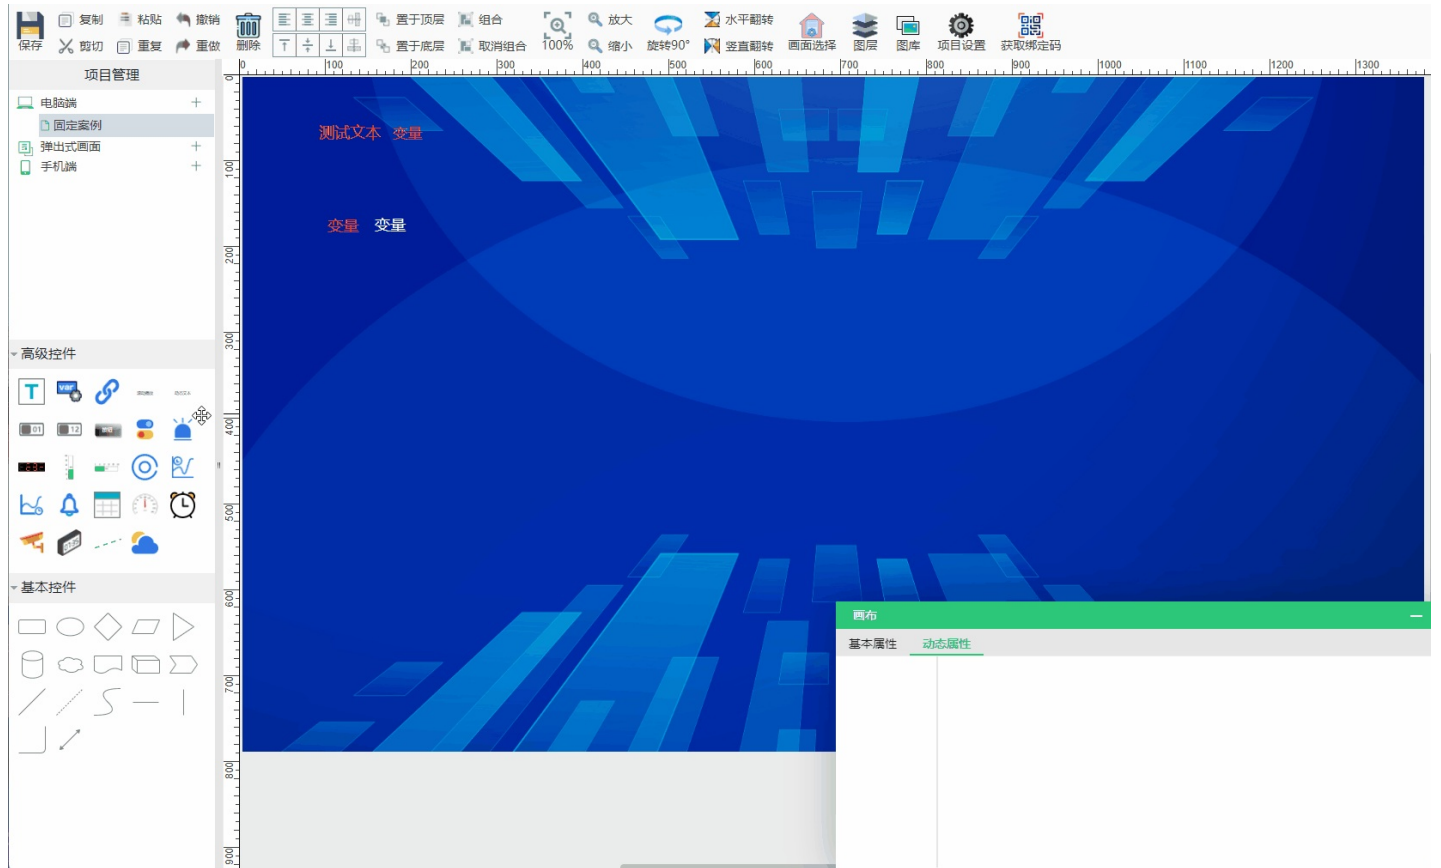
保存 复制 粘贴 撤销 删除 置于顶层 组合 放大 水平翻转
剪切 重复 重做 置于底层 取消组合 100% 缩小 旋转90° 竖直翻转 画面选择 图层 图库 项目设置 获取绑定码

项目管理
电脑端 +
固定案例
弹出式画面 +
手机端 +

高级控件
var

基本控件

0 100 200 300 400 500 600 700 800 900 1000 1100 1200 1300

100 200 300 400 500 600 700 800 900

测试文本 变量

变量 变量

画布 —
基本属性 动态属性